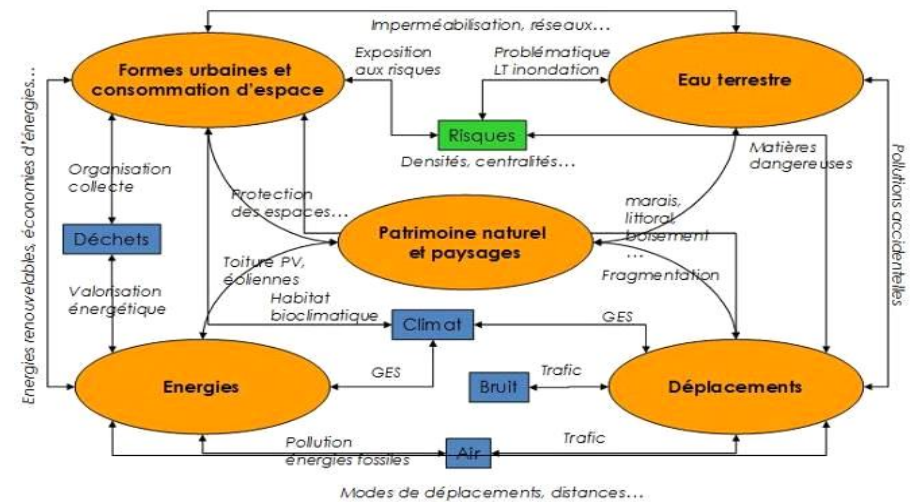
Imperméabilisation, réseaux…

Formes urbaines et consommation d'espace

Exposition aux risques

Problématique LT inondation

Eau terrestre

Energies renouvelables, économies d'énergies…

Risques

Densités, centralités…

Matières dangereuses

Pollutions accidentelles

Organisation collecte

Protection des espaces…

marais, littoral, boisement …

Déchets

Patrimoine naturel et paysages

Toiture PV, éoliennes

Fragmentation

Valorisation énergétique

Habitat bioclimatique

Climat

GES

GES

Bruit

Trafic

Energies

Déplacements

Pollution énergies fossiles

Air

Trafic

Modes de déplacements, distances…